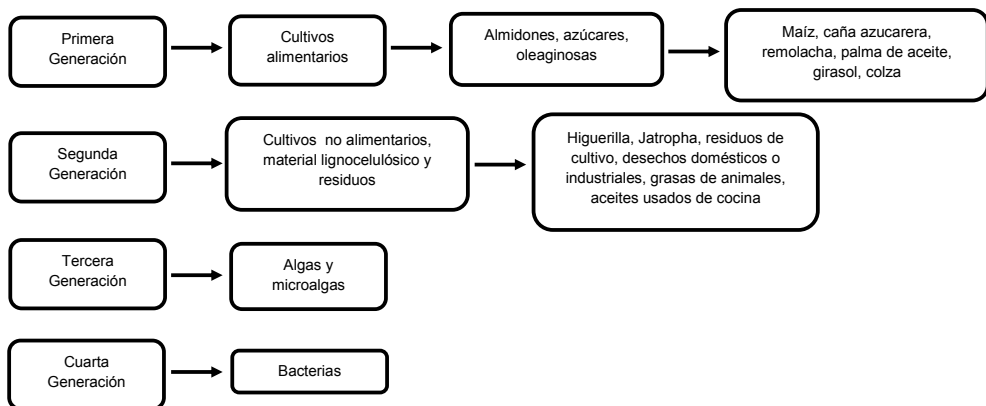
Primera Generación

Cultivos alimentarios

Almidones, azúcares, oleaginosas

Maíz, caña azucarera, remolacha, palma de aceite, girasol, colza

Segunda Generación

Cultivos no alimentarios, material lignocelulósico y residuos

Higuerilla, Jatropha, residuos de cultivo, desechos domésticos o industriales, grasas de animales, aceites usados de cocina

Tercera Generación

Algas y microalgas

Cuarta Generación

Bacterias